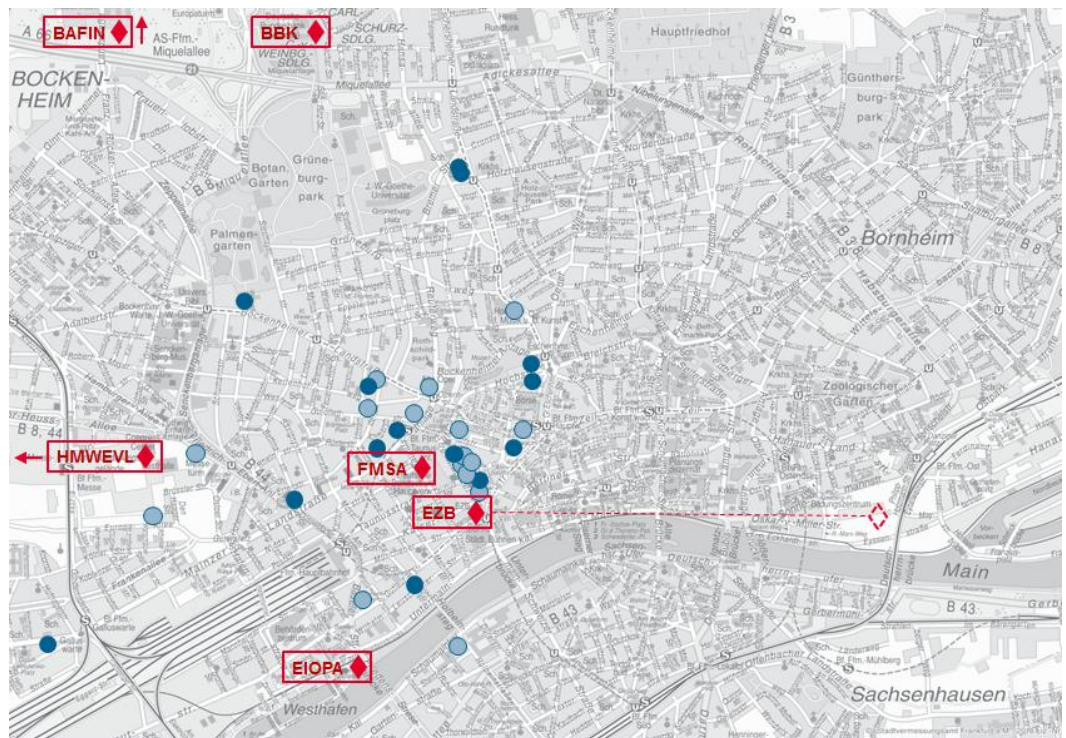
BAFIN

BBK

AS-Ffm.-Miquelallee

BOCKENHEIM

Hauptfriedhof

Günthersburgpark

Botan. Garten

Grüneburgpark

Palmengarten

Bornheim

Zoologischer Garten

HMWEVL

FMSA

EZB

Main

Sachsenhausen

EIOPA

Westhafen

B 43

B 8

B 3

Miquelallee

Adickesallee

Nibelungenallee

Bockenheimer Landstr.

Mainzer Landstr.

Hanauer Landstr.

Frankenallee